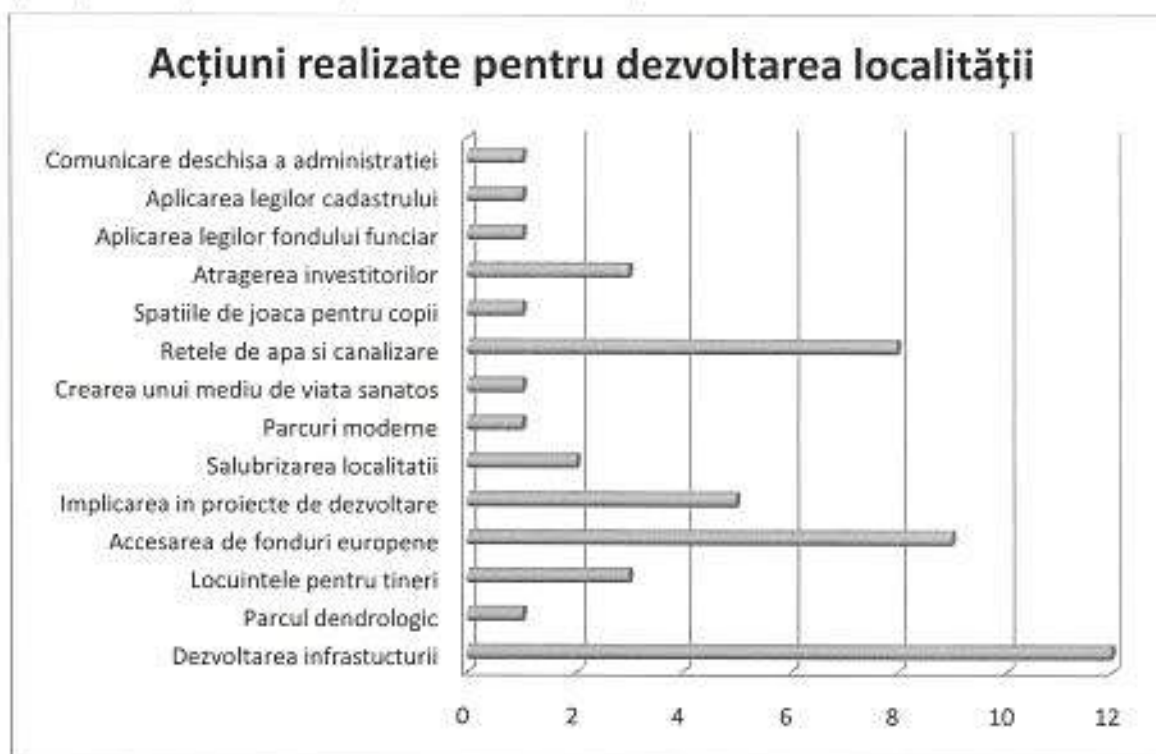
Acțiuni realizate pentru dezvoltarea localității

Comunicare deschisa a administratiei
Aplicarea legilor cadastrului
Aplicarea legilor fondului funciar
Atragerea investitorilor
Spatiile de joaca pentru copii
Retele de apa si canalizare
Crearea unui mediu de viata sanatos
Parcuri moderne
Salubrizarea localitatii
Implicarea in proiecte de dezvoltare
Accesarea de fonduri europene
Locuintele pentru tineri
Parcul dendrologic
Dezvoltarea infrastucturii

0 2 4 6 8 10 12